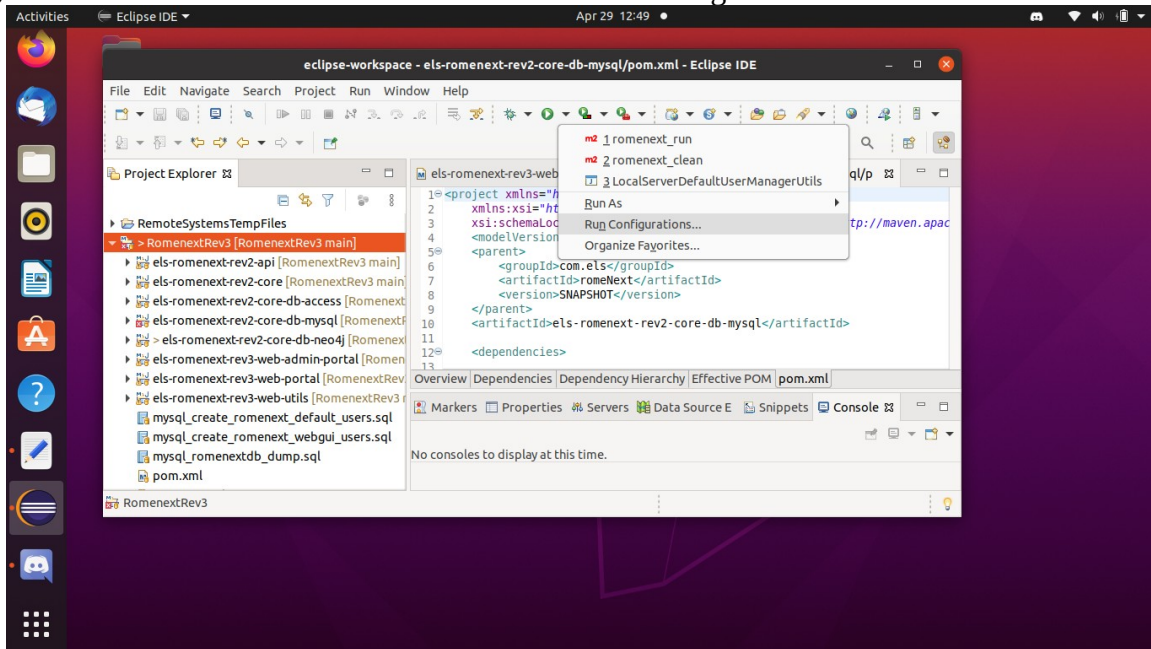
Activities Eclipse IDE ▾ Apr 29 12:49 ●

eclipse-workspace - els-romenext-rev2-core-db-mysql/pom.xml - Eclipse IDE

File Edit Navigate Search Project Run Window Help

Project Explorer

RemoteSystemsTempFiles
> RomenextRev3 [RomenextRev3 main]
els-romenext-rev2-api [RomenextRev3 main]
els-romenext-rev2-core [RomenextRev3 main]
els-romenext-rev2-core-db-access [Romenext
els-romenext-rev2-core-db-mysql [RomenextF
> els-romenext-rev2-core-db-neo4j [Romenext
els-romenext-rev3-web-admin-portal [Romen
els-romenext-rev3-web-portal [RomenextRev
els-romenext-rev3-web-utils [RomenextRev3 r
mysql_create_romenext_default_users.sql
mysql_create_romenext_webgui_users.sql
mysql_romenextdb_dump.sql
pom.xml

els-romenext-rev3-web ql/p

1 <project xmlns="h
2 xmlns:xsi="ht
3 xsi:schemaLoc tp://maven.apac
4 <modelVersion
5 <parent>
6 <groupId>com.els</groupId>
7 <artifactId>romeNext</artifactId>
8 <version>SNAPSHOT</version>
9 </parent>
10 <artifactId>els-romenext-rev2-core-db-mysql</artifactId>
11
12 <dependencies>
13

m2 1 romenext_run
m2 2 romenext_clean
3 LocalServerDefaultUserManagerUtils
Run As
Run Configurations...
Organize Favorites...

Overview Dependencies Dependency Hierarchy Effective POM pom.xml

Markers Properties Servers Data Source E Snippets Console

No consoles to display at this time.

RomenextRev3